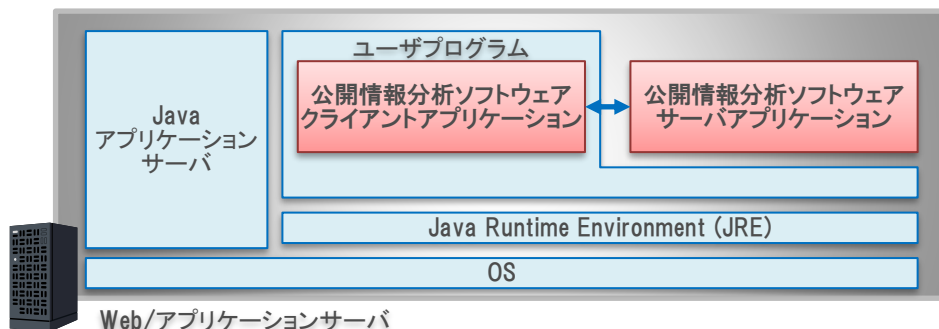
Java
アプリケーション
サーバ

ユーザプログラム

公開情報分析ソフトウェア
クライアントアプリケーション

公開情報分析ソフトウェア
サーバアプリケーション

Java Runtime Environment (JRE)

OS

Web/アプリケーションサーバ